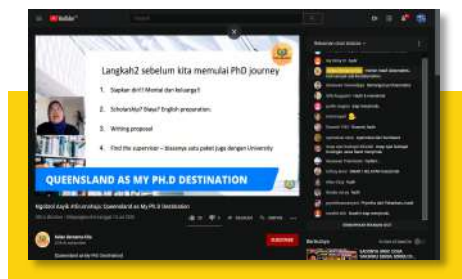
YouTube

Langkah2 sebelum kita memulai PhD journey

1. Siapkan diri! Mental dan keluarga?
2. Scholarship? Biaya? English preparation.
3. Writing proposal
4. Find the supervisor – biasanya satu paket juga dengan University

QUEENSLAND AS MY PH.D DESTINATION

Ngobrol Asyik #Beranisiap: Queensland as My Ph.D Destination

SUBSCRIBE

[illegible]